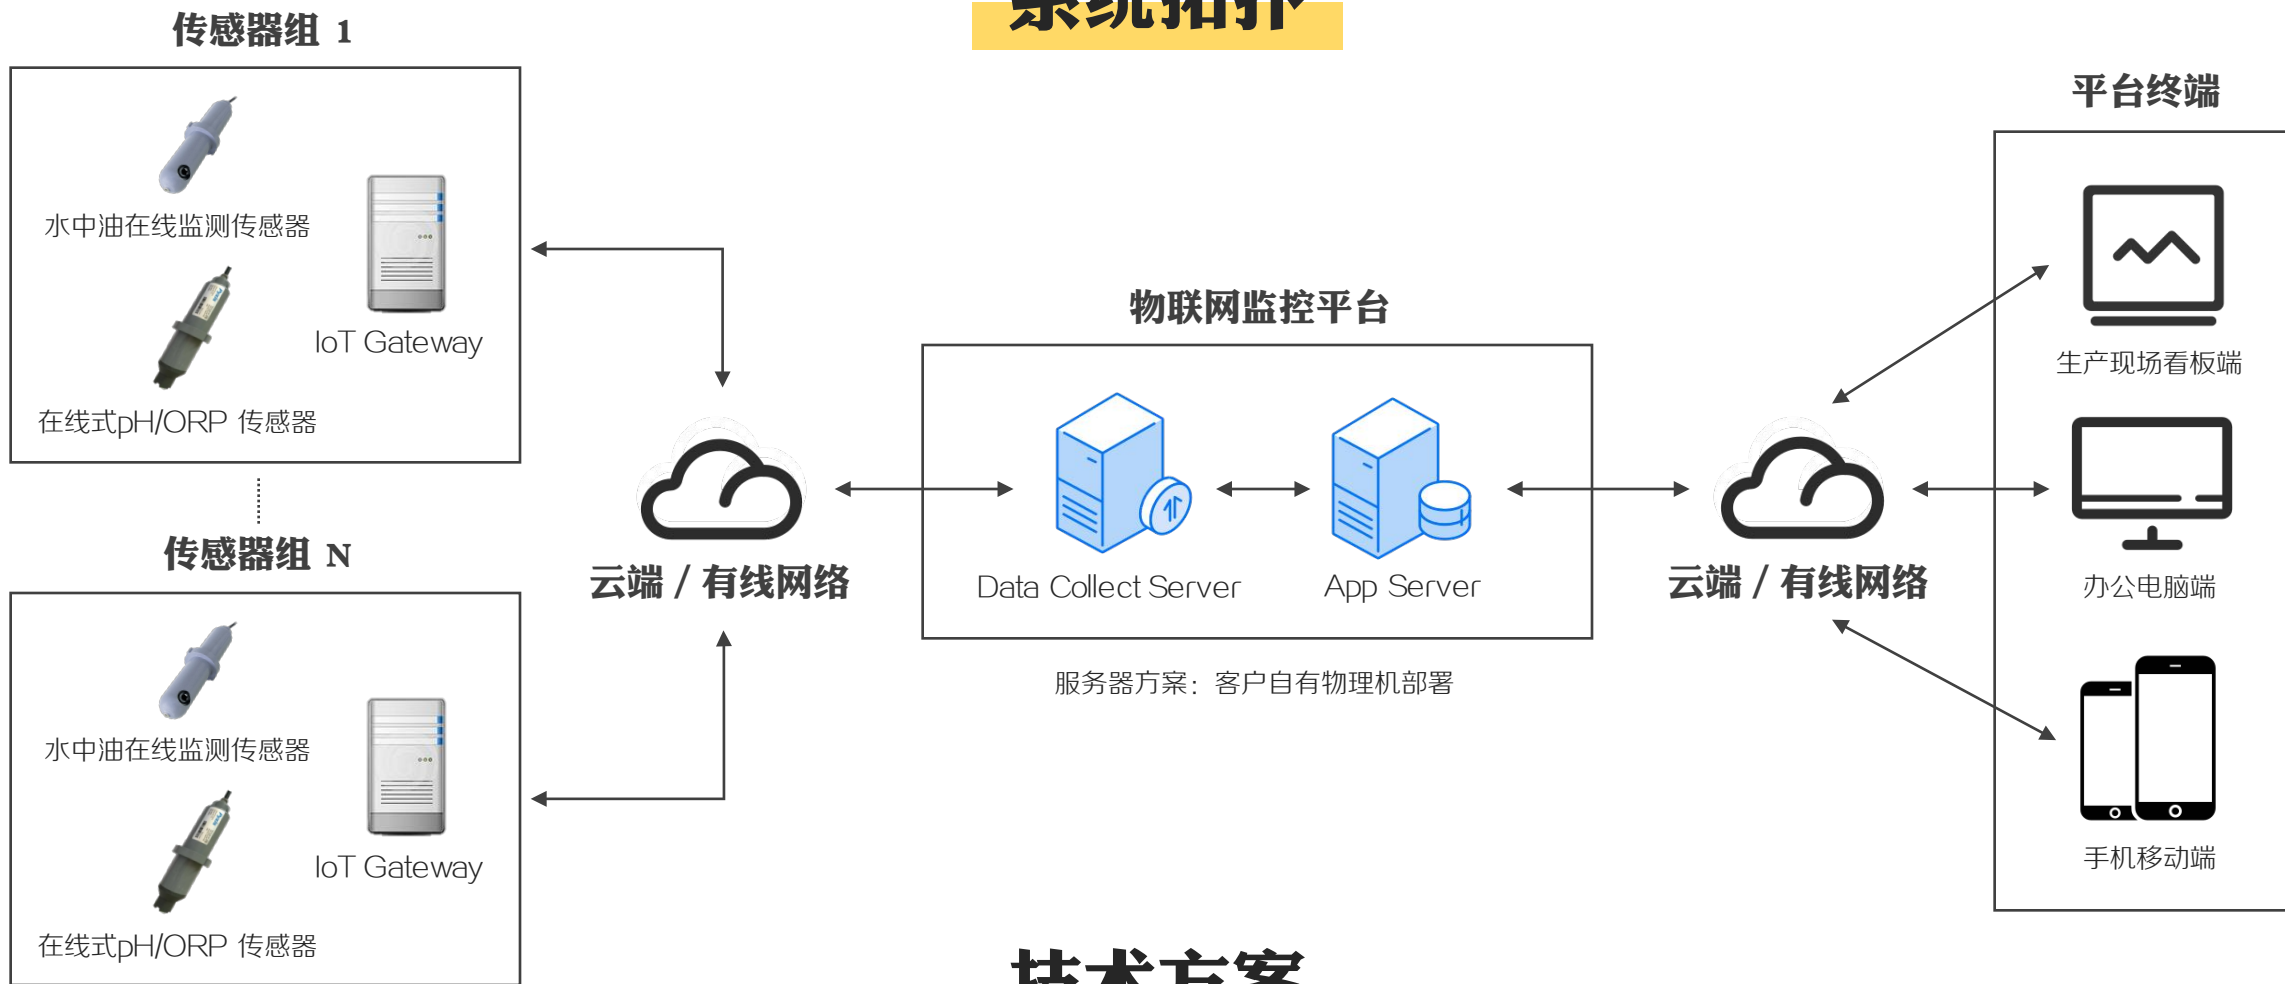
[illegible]

传感器组 1

水中油在线监测传感器

IoT Gateway

在线式pH/ORP 传感器

传感器组 N

水中油在线监测传感器

IoT Gateway

在线式pH/ORP 传感器

云端 / 有线网络

物联网监控平台

Data Collect Server

App Server

服务器方案：客户自有物理机部署

云端 / 有线网络

平台终端

生产现场看板端

办公电脑端

手机移动端

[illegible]